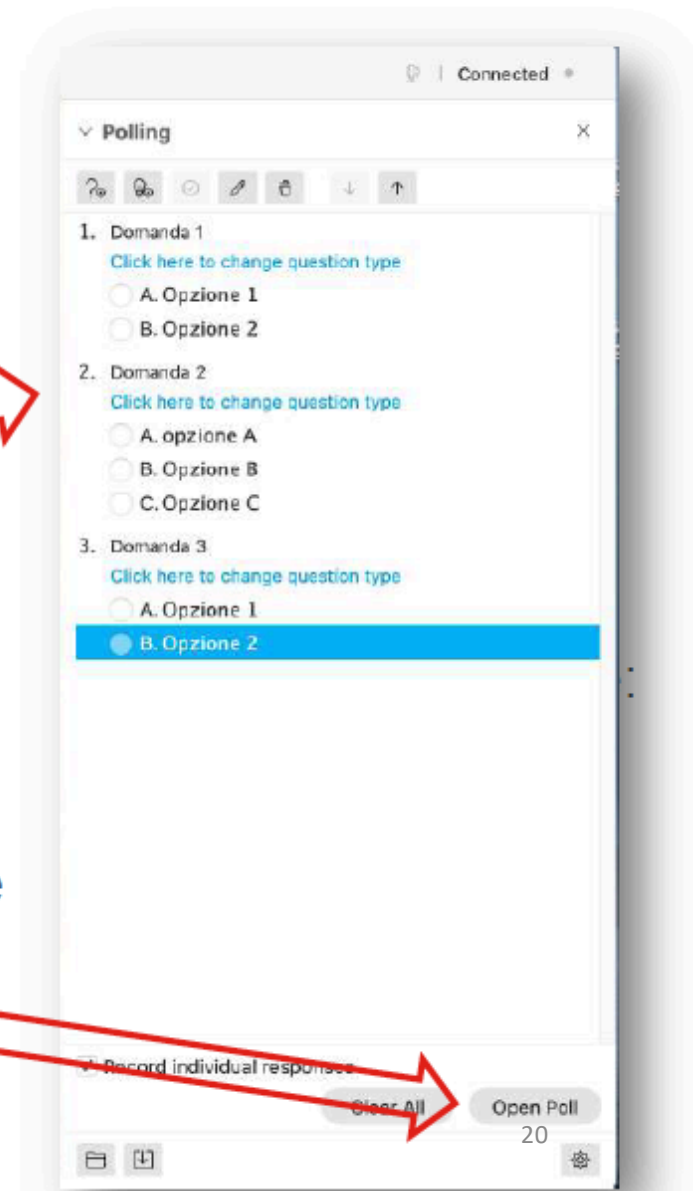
Connected

Polling

1. Domanda 1
Click here to change question type
A. Opzione 1
B. Opzione 2

2. Domanda 2
Click here to change question type
A. opzione A
B. Opzione B
C. Opzione C

3. Domanda 3
Click here to change question type
A. Opzione 1
B. Opzione 2

Record individual responses

Clear All
Open Poll

20